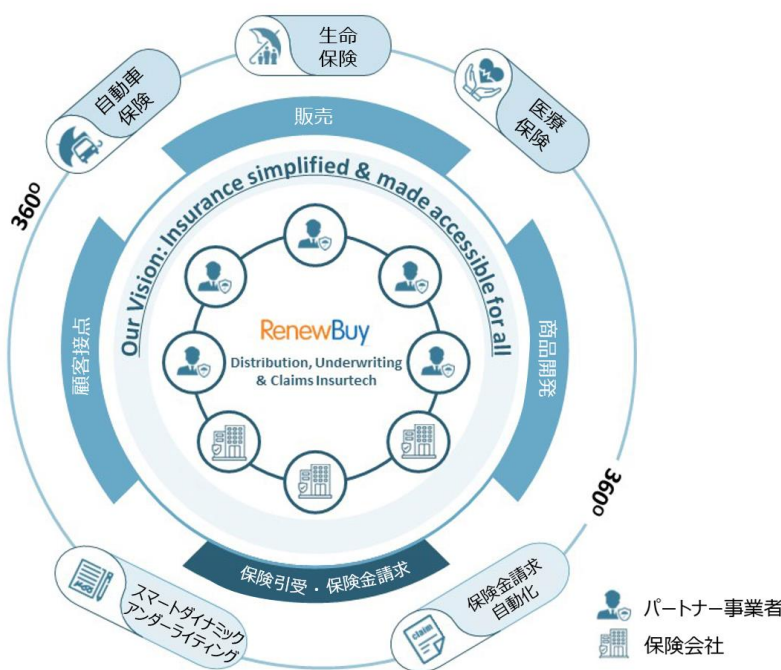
生命保険

自動車保険

医療保険

360°

販売

Our Vision: Insurance simplified & made accessible for all

顧客接点

商品開発

RenewBuy

Distribution, Underwriting & Claims Insurtech

360°

保険引受・保険金請求

スマートダイナミックアンダーライティング

claim

保険金請求自動化

パートナー事業者

保険会社